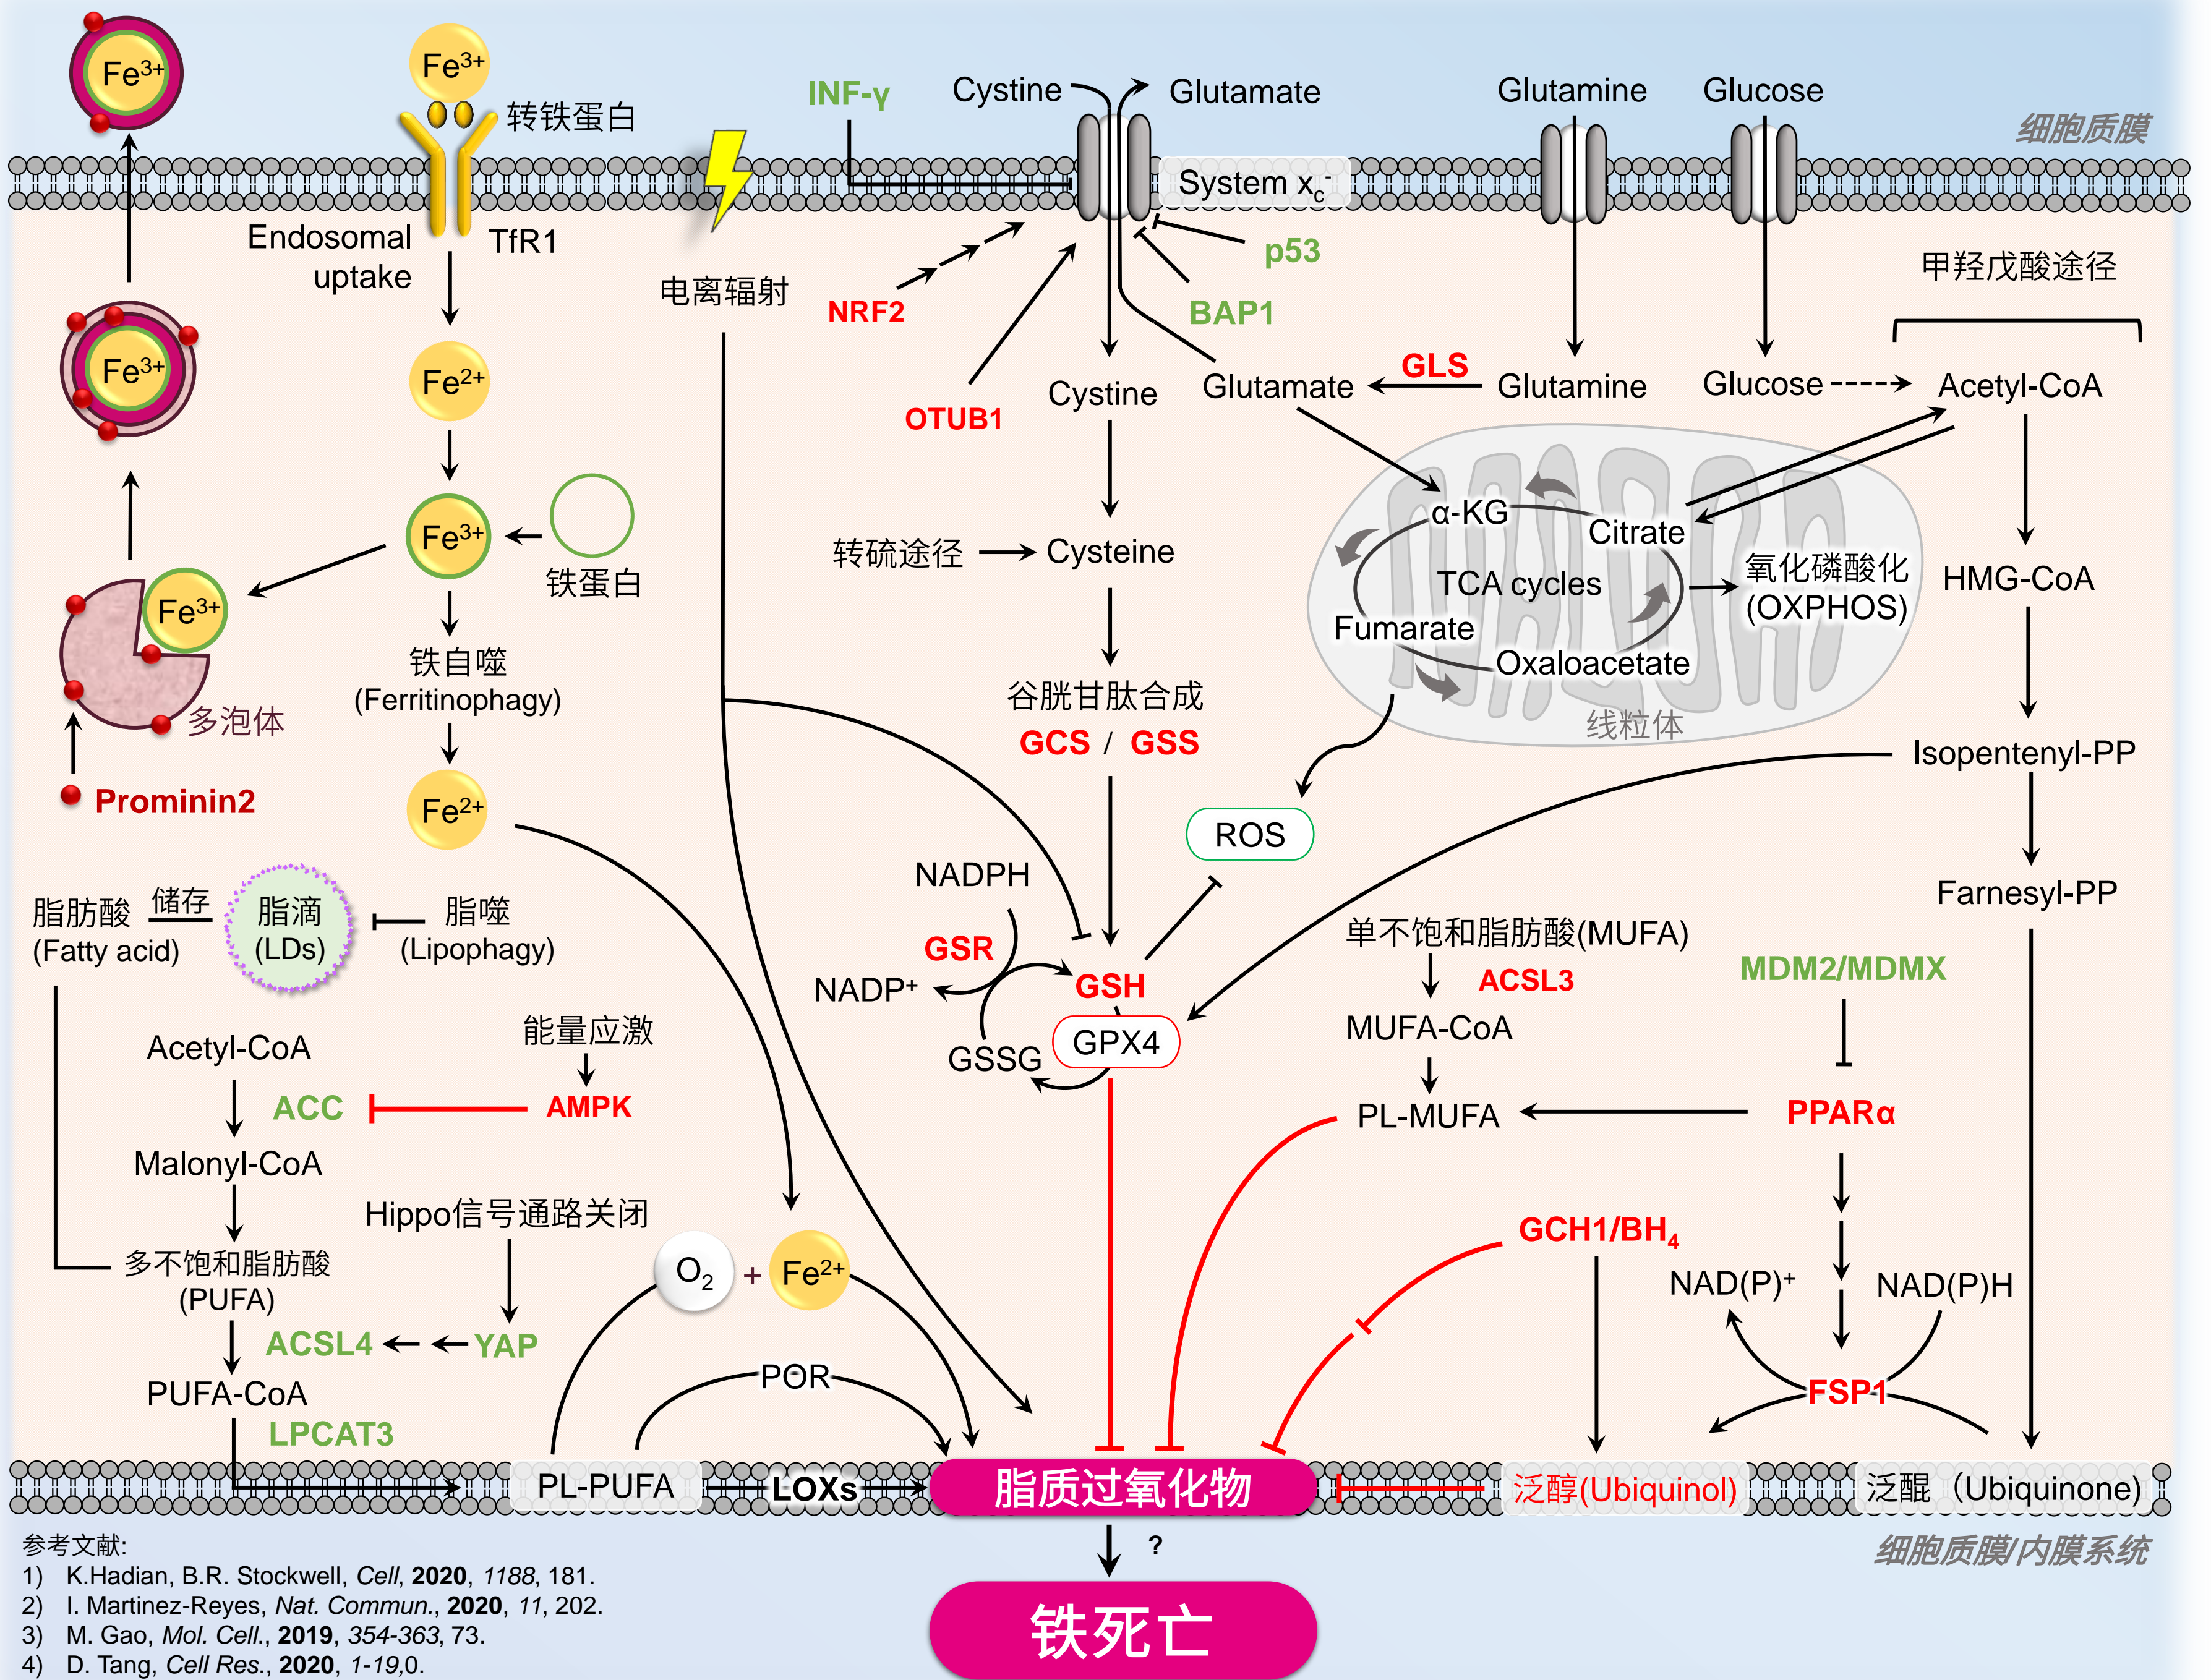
$Fe^{3+}$

$Fe^{3+}$

转铁蛋白

INF-γ

Cystine

Glutamate

Glutamine

Glucose

细胞质膜

System $x_c^-$

Endosomal uptake

TfR1

p53

电离辐射

NRF2

BAP1

甲羟戊酸途径

$Fe^{3+}$

$Fe^{2+}$

OTUB1

Cystine

Glutamate

GLS

Glutamine

Glucose

Acetyl-CoA

$Fe^{3+}$

铁蛋白

α-KG

Citrate

转硫途径

Cysteine

TCA cycles

氧化磷酸化 (OXPHOS)

HMG-CoA

$Fe^{3+}$

Fumarate

Oxaloacetate

铁自噬 (Ferritinophagy)

线粒体

多泡体

谷胱甘肽合成

GCS / GSS

Isopentenyl-PP

Prominin2

$Fe^{2+}$

ROS

NADPH

Farnesyl-PP

脂肪酸 (Fatty acid)

储存

脂滴 (LDs)

脂噬 (Lipophagy)

GSR

单不饱和脂肪酸(MUFA)

NADP+

GSH

ACSL3

MDM2/MDMX

GSSG

GPX4

MUFA-CoA

能量应激

Acetyl-CoA

ACC

AMPK

PL-MUFA

PPARα

Malonyl-CoA

Hippo信号通路关闭

$GCH1/BH_4$

多不饱和脂肪酸 (PUFA)

$O_2$ + $Fe^{2+}$

NAD(P)+

NAD(P)H

ACSL4

YAP

POR

PUFA-CoA

FSP1

LPCAT3

PL-PUFA

LOXs

脂质过氧化物

泛醇(Ubiquinol)

泛醌 (Ubiquinone)

参考文献:

?

细胞质膜/内膜系统

1) K.Hadian, B.R. Stockwell, Cell, 2020, 1188, 181.
2) I. Martinez-Reyes, Nat. Commun., 2020, 11, 202.
3) M. Gao, Mol. Cell., 2019, 354-363, 73.
4) D. Tang, Cell Res., 2020, 1-19,0.

铁死亡